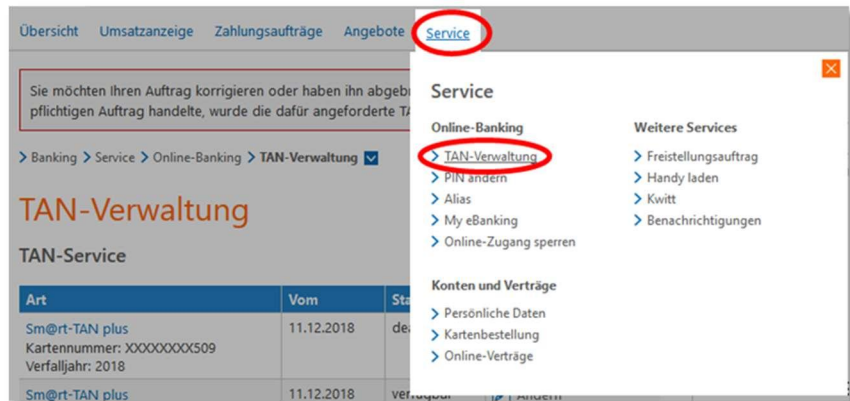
Übersicht Umsatzanzeige Zahlungsaufträge Angebote Service

Sie möchten Ihren Auftrag korrigieren oder haben ihn abgebr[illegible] pflichtigen Auftrag handelte, wurde die dafür angeforderte TA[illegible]

> Banking > Service > Online-Banking > TAN-Verwaltung

TAN-Verwaltung

TAN-Service

| Art | Vom | Sta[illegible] |
|---|---|---|
| Sm@rt-TAN plus Kartennummer: XXXXXXXX509 Verfalljahr: 2018 | 11.12.2018 | de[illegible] |
| Sm@rt-TAN plus | 11.12.2018 | verfügbar |

Service

Online-Banking
> TAN-Verwaltung
> PIN ändern
> Alias
> My eBanking
> Online-Zugang sperren

Konten und Verträge
> Persönliche Daten
> Kartenbestellung
> Online-Verträge

Weitere Services
> Freistellungsauftrag
> Handy laden
> Kwitt
> Benachrichtigungen